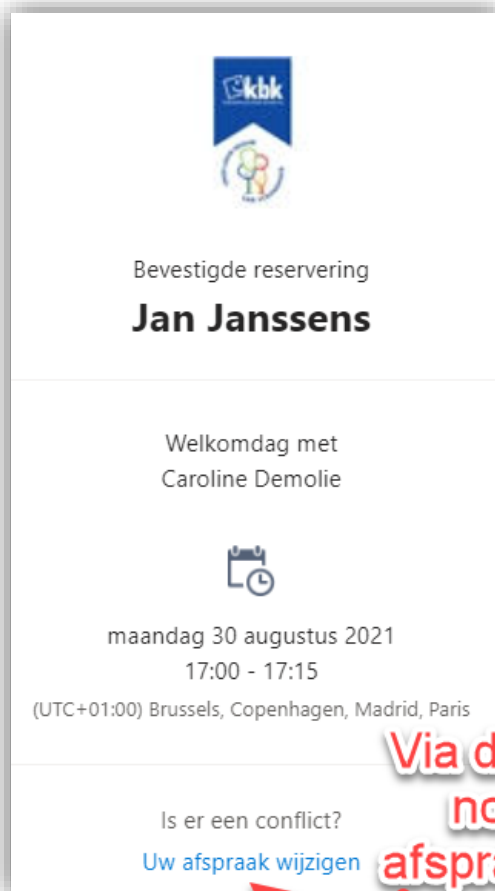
kbk

Bevestigde reservering

Jan Janssens

Welkomdag met Caroline Demolie

maandag 30 augustus 2021
17:00 - 17:15
(UTC+01:00) Brussels, Copenhagen, Madrid, Paris

Is er een conflict?
Uw afspraak wijzigen

Via d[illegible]
no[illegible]
afspra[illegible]